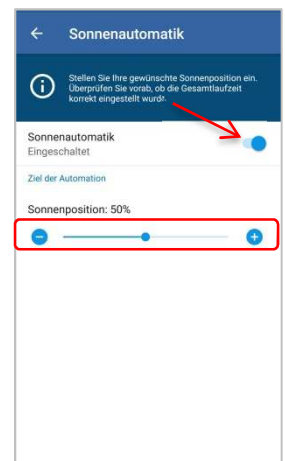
Sonnenautomatik

Stellen Sie Ihre gewünschte Sonnenposition ein. Überprüfen Sie vorab, ob die Gesamtlaufzeit korrekt eingestellt wurde.

Sonnenautomatik
Eingeschaltet

Ziel der Automation

Sonnenposition: 50%